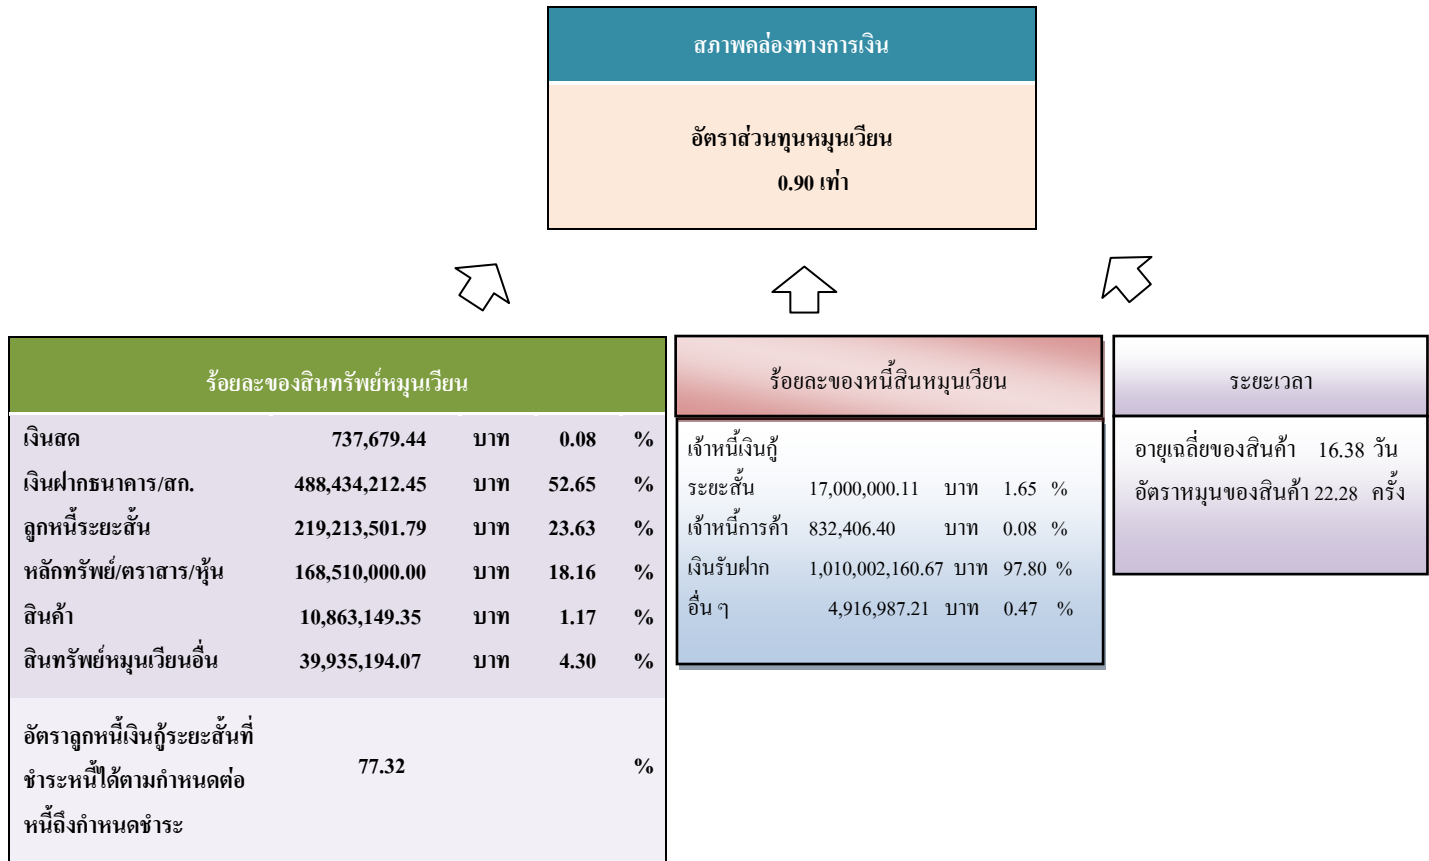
สภาพคล่องทางการเงิน

อัตราส่วนทุนหมุนเวียน
0.90 เท่า

ร้อยละของสินทรัพย์หมุนเวียน

| | | | | |
|---|---|---|---|---|
| เงินสด | 737,679.44 | บาท | 0.08 | % |
| เงินฝากธนาคาร/สก. | 488,434,212.45 | บาท | 52.65 | % |
| ลูกหนี้ระยะสั้น | 219,213,501.79 | บาท | 23.63 | % |
| หลักทรัพย์/ตราสาร/หุ้น | 168,510,000.00 | บาท | 18.16 | % |
| สินค้า | 10,863,149.35 | บาท | 1.17 | % |
| สินทรัพย์หมุนเวียนอื่น | 39,935,194.07 | บาท | 4.30 | % |
| อัตราลูกหนี้เงินกู้ระยะสั้นที่ชำระหนี้ได้ตามกำหนดต่อหนี้ถึงกำหนดชำระ | 77.32 | | | % |

ร้อยละของหนี้สินหมุนเวียน

| | | | | |
|---|---|---|---|---|
| เจ้าหนี้เงินกู้ระยะสั้น | 17,000,000.11 | บาท | 1.65 | % |
| เจ้าหนี้การค้า | 832,406.40 | บาท | 0.08 | % |
| เงินรับฝาก | 1,010,002,160.67 | บาท | 97.80 | % |
| อื่น ๆ | 4,916,987.21 | บาท | 0.47 | % |

ระยะเวลา

อายุเฉลี่ยของสินค้า 16.38 วัน
อัตราหมุนของสินค้า 22.28 ครั้ง